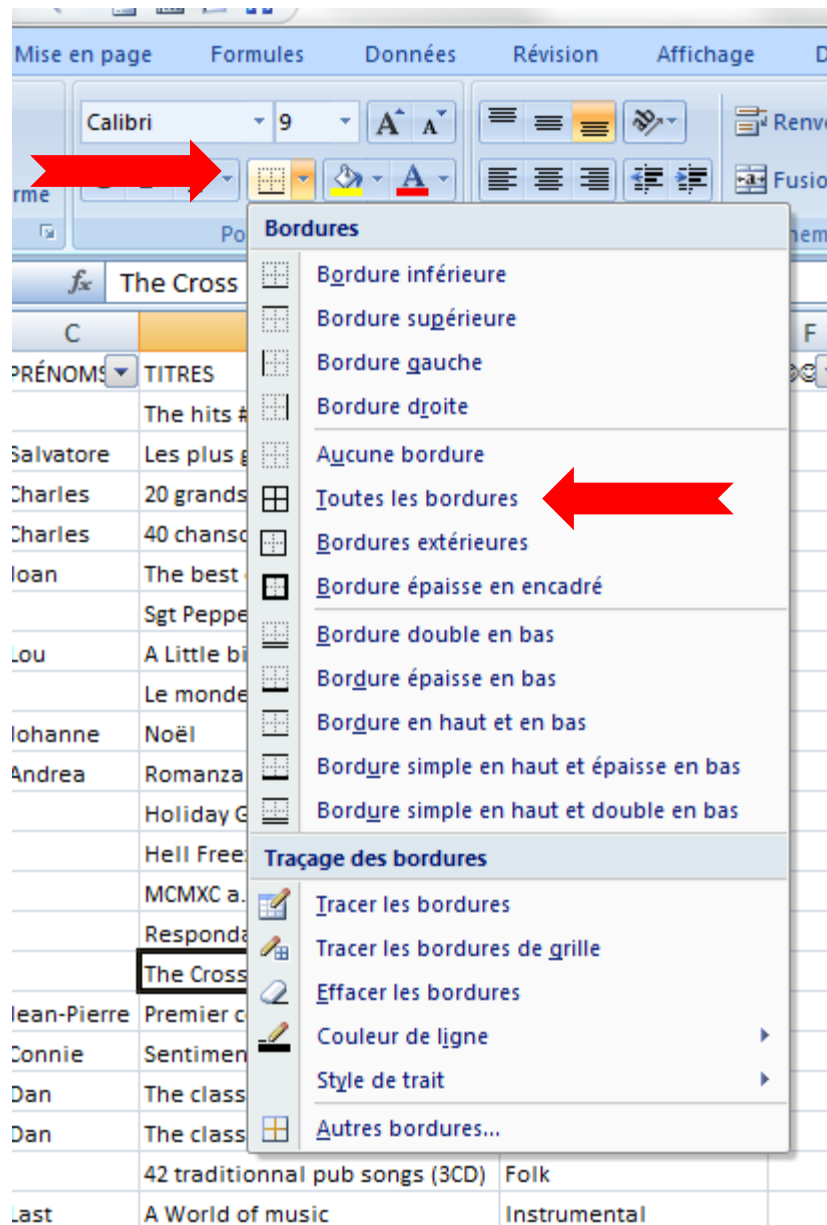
Mise en page Formules Données Révision Affichage D

Calibri 9

rme

Po

Renv

Fusio

hem

Bordures

Bordure inférieure
Bordure supérieure
Bordure gauche
Bordure droite
Aucune bordure
Toutes les bordures
Bordures extérieures
Bordure épaisse en encadré
Bordure double en bas
Bordure épaisse en bas
Bordure en haut et en bas
Bordure simple en haut et épaisse en bas
Bordure simple en haut et double en bas

Traçage des bordures

Tracer les bordures
Tracer les bordures de grille
Effacer les bordures
Couleur de ligne
Style de trait
Autres bordures...

fx The Cross

| C | | F |
|---|---|---|
| PRÉNOMS | TITRES | |
| | The hits # | |
| Salvatore | Les plus g | |
| Charles | 20 grands | |
| Charles | 40 chanso | |
| Ioan | The best | |
| | Sgt Peppe | |
| Lou | A Little bi | |
| | Le monde | |
| Johanne | Noël | |
| Andrea | Romanza | |
| | Holiday G | |
| | Hell Free | |
| | MCMXC a. | |
| | Responda | |
| | The Cross | |
| Jean-Pierre | Premier c | |
| Connie | Sentimen | |
| Dan | The class | |
| Dan | The class | |
| | 42 traditionnal pub songs (3CD) | Folk |
| Last | A World of music | Instrumental |